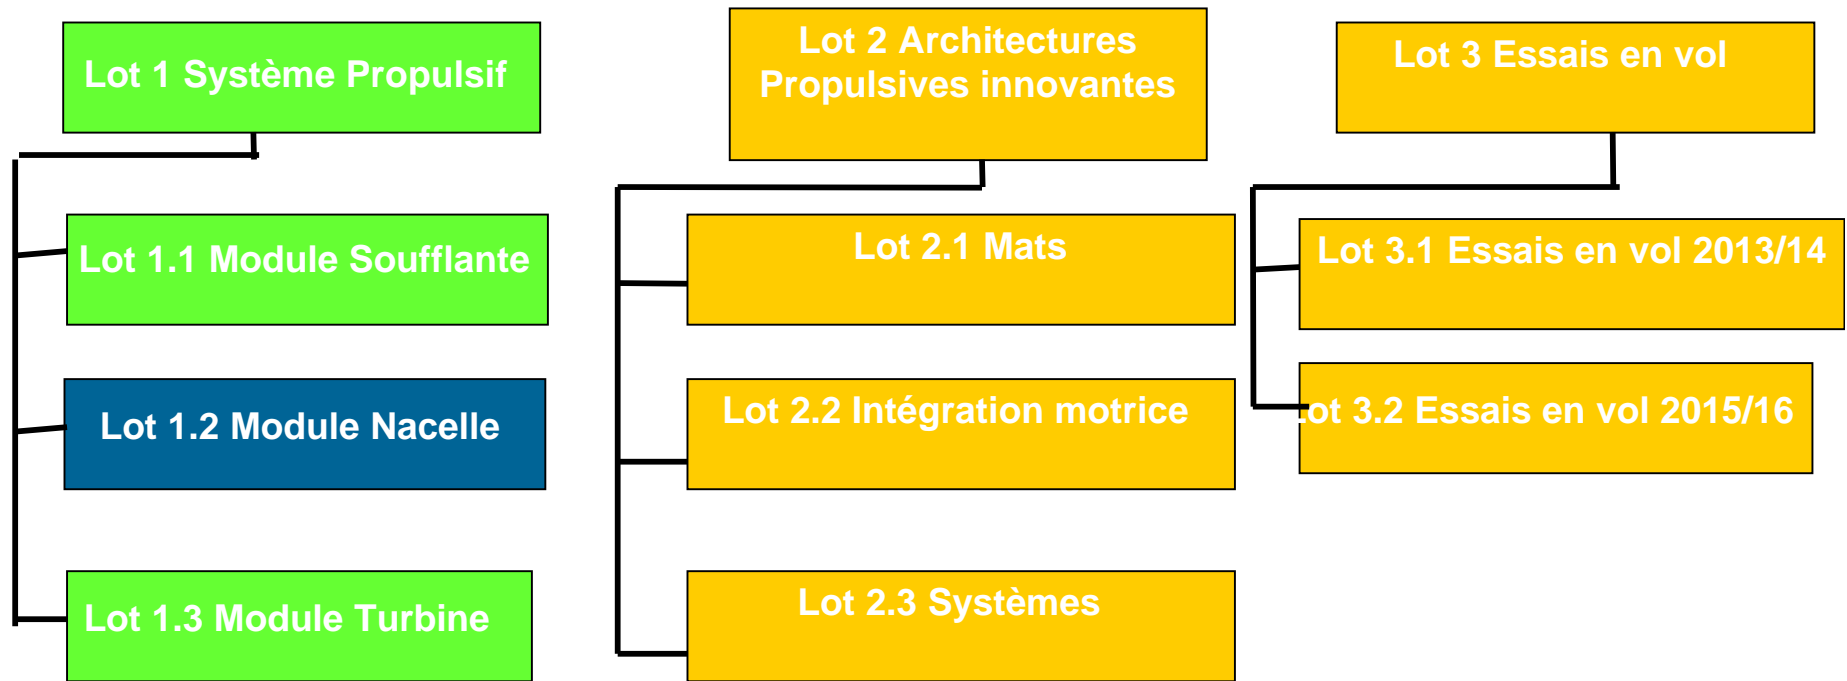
Lot 1 Système Propulsif

Lot 1.1 Module Soufflante

Lot 1.2 Module Nacelle

Lot 1.3 Module Turbine

Lot 2 Architectures Propulsives innovantes

Lot 2.1 Mats

Lot 2.2 Intégration motrice

Lot 2.3 Systèmes

Lot 3 Essais en vol

Lot 3.1 Essais en vol 2013/14

Lot 3.2 Essais en vol 2015/16